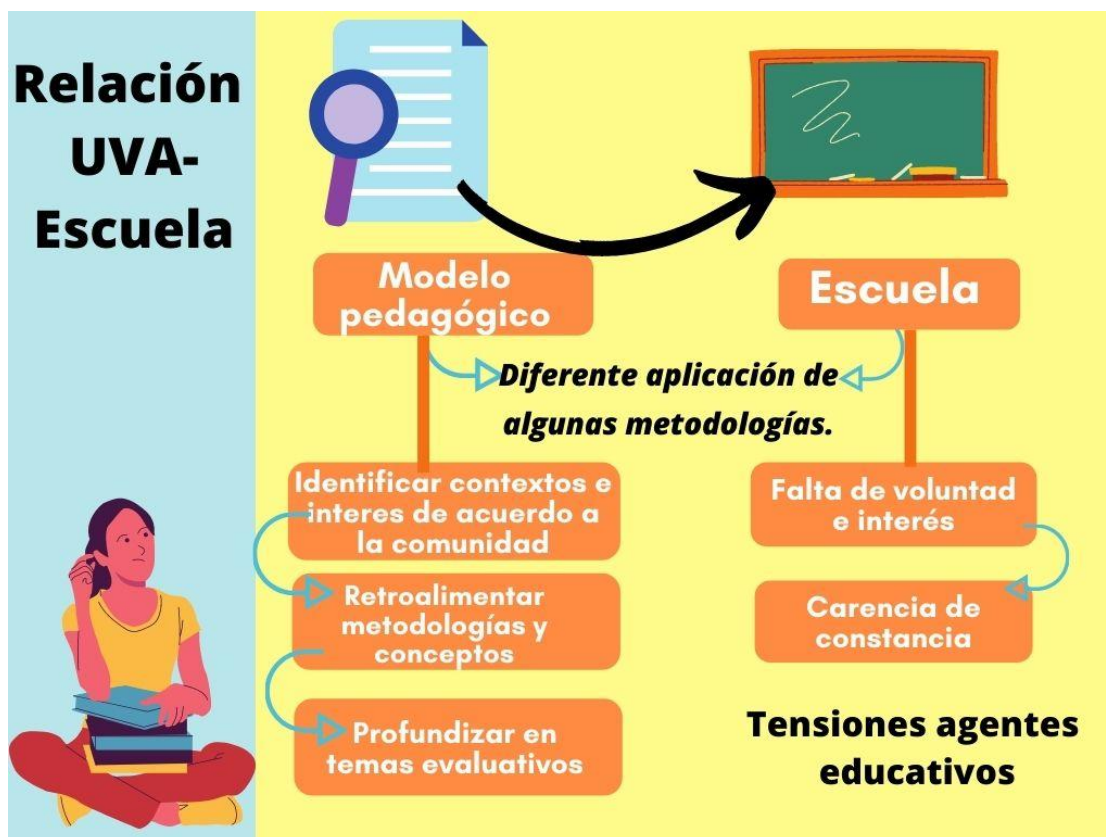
Relación UVA-Escuela

Modelo pedagógico

Escuela

Diferente aplicación de algunas metodologías.

Identificar contextos e interes de acuerdo a la comunidad

Retroalimentar metodologías y conceptos

Profundizar en temas evaluativos

Falta de voluntad e interés

Carencia de constancia

Tensiones agentes educativos